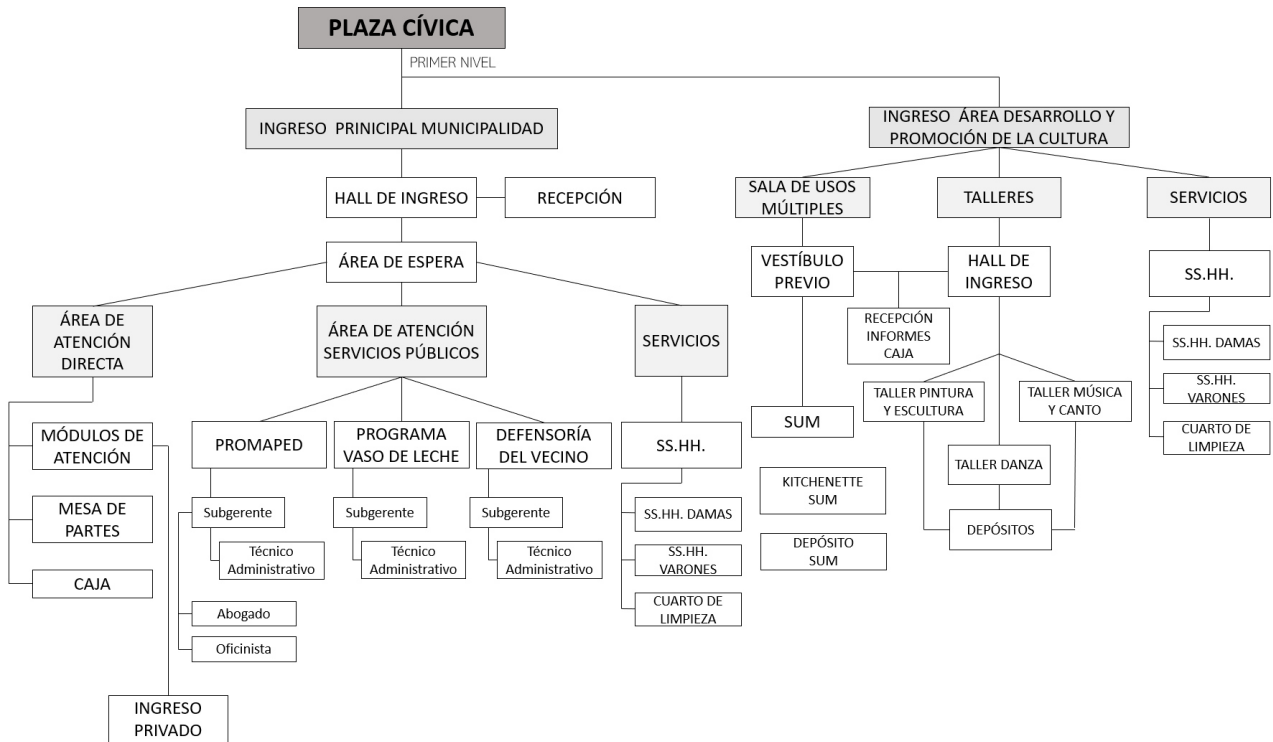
PLAZA CÍVICA

PRIMER NIVEL

INGRESO PRINICIPAL MUNICIPALIDAD

HALL DE INGRESO

RECEPCIÓN

ÁREA DE ESPERA

ÁREA DE ATENCIÓN DIRECTA

MÓDULOS DE ATENCIÓN

MESA DE PARTES

CAJA

INGRESO PRIVADO

ÁREA DE ATENCIÓN SERVICIOS PÚBLICOS

PROMAPED

Subgerente

Técnico Administrativo

Abogado

Oficinista

PROGRAMA VASO DE LECHE

Subgerente

Técnico Administrativo

DEFENSORÍA DEL VECINO

Subgerente

Técnico Administrativo

SERVICIOS

SS.HH.

SS.HH. DAMAS

SS.HH. VARONES

CUARTO DE LIMPIEZA

INGRESO ÁREA DESARROLLO Y PROMOCIÓN DE LA CULTURA

SALA DE USOS MÚLTIPLES

VESTÍBULO PREVIO

SUM

KITCHENETTE SUM

DEPÓSITO SUM

RECEPCIÓN INFORMES CAJA

TALLERES

HALL DE INGRESO

TALLER PINTURA Y ESCULTURA

TALLER DANZA

TALLER MÚSICA Y CANTO

DEPÓSITOS

SERVICIOS

SS.HH.

SS.HH. DAMAS

SS.HH. VARONES

CUARTO DE LIMPIEZA